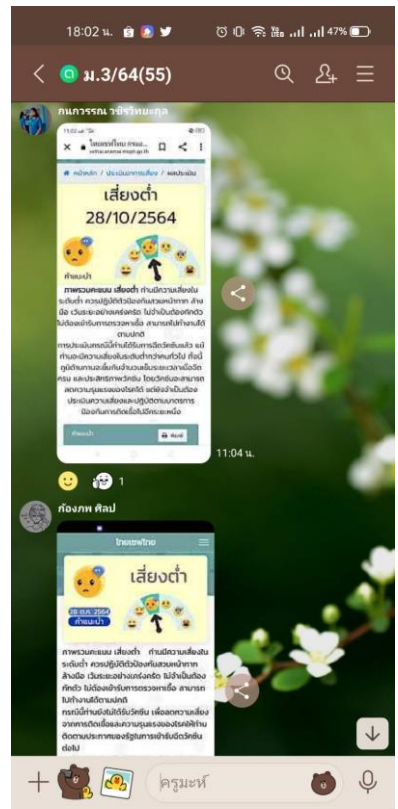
18:02 น. 47%

< ม.3/64(55)

กนกวรรณ วชิรวิทยะกุล

ไทยเซฟไทย กรมอ...

หน้าหลัก / ประเมินการเสี่ยง / ผลประเมิน

เสี่ยงต่ำ
28/10/2564

คำแนะนำ

ภาพรวมคะแนน เสี่ยงต่ำ ท่านมีความเสี่ยงในระดับต่ำ ควรปฏิบัติตัวป้องกันสวมหน้ากาก ล้างมือ เว้นระยะอย่างเคร่งครัด ไม่จำเป็นต้องกักตัว ไม่ต้องเข้ารับการตรวจหาเชื้อ สามารถไปทำงานได้ตามปกติ

การประเมินครั้งนี้ท่านได้รับการฉีดวัคซีนแล้ว แต่ท่านยังมีความเสี่ยงในระดับต่ำทั่วไป ที่ยังมีอยู่อีกมากและอยู่ที่จำนวนเข็มระยะเวลาเมื่อฉีดครบ และประสิทธิภาพวัคซีน โดยวัคซีนจะสามารถลดความรุนแรงของโรคได้ แต่ยังจำเป็นต้องประเมินความเสี่ยงและปฏิบัติตามมาตรการป้องกันการติดเชื้อไม่มีกระเหนือ

พิมพ์

11:04 น.

1

ก้องภพ ศิลป

ไทยเซฟไทย

เสี่ยงต่ำ

28 ต.ค. 2564

คำแนะนำ

ภาพรวมคะแนน เสี่ยงต่ำ ท่านมีความเสี่ยงในระดับต่ำ ควรปฏิบัติตัวป้องกันสวมหน้ากาก ล้างมือ เว้นระยะอย่างเคร่งครัด ไม่จำเป็นต้องกักตัว ไม่ต้องเข้ารับการตรวจหาเชื้อ สามารถไปทำงานได้ตามปกติ

กรณีนี้ท่านยังไม่ได้รับวัคซีน เพื่อลดความเสี่ยงจากการติดเชื้อและความรุนแรงของโรคให้ท่านติดตามประกาศของรัฐในการเข้ารับฉีดวัคซีนต่อไป

ครูมะห์